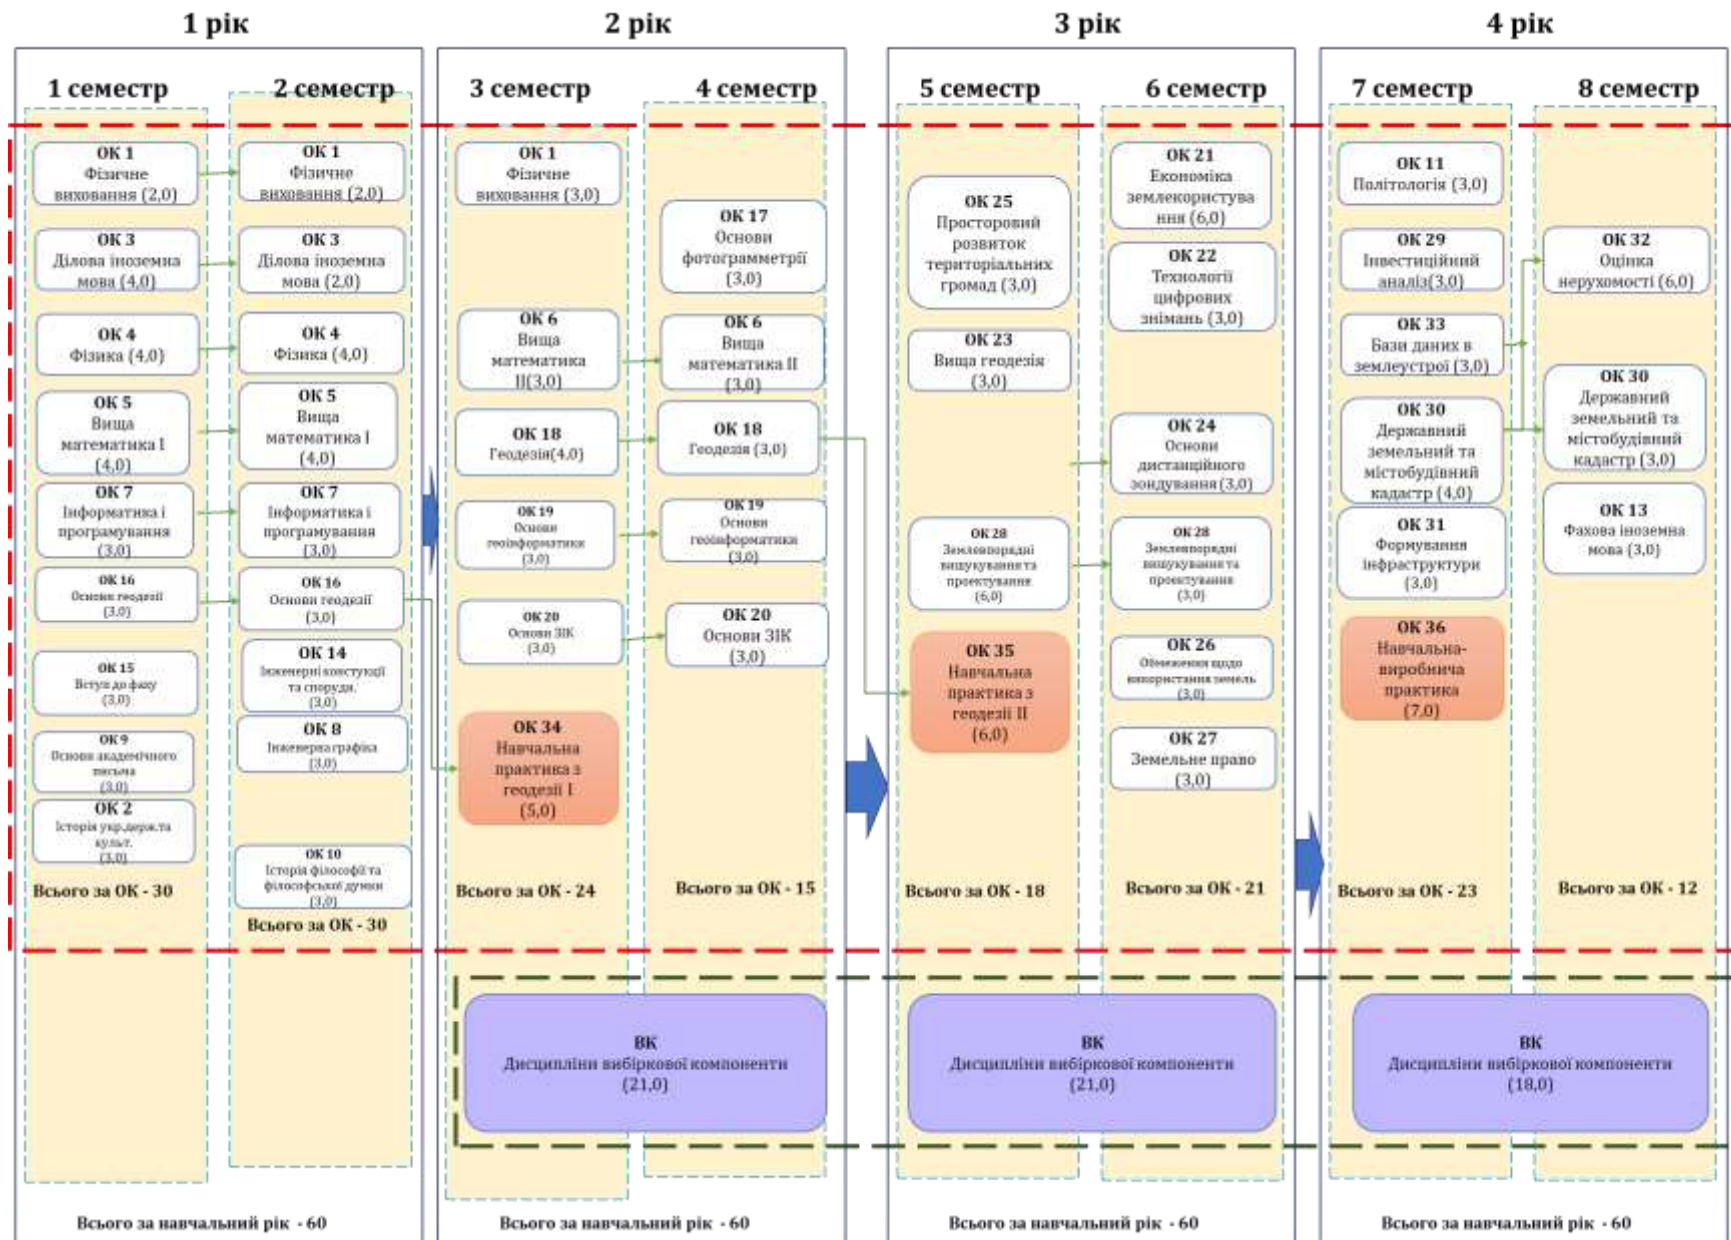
1 рік

1 семестр

ОК 1
Фізичне виховання (2,0)

ОК 3
Ділова іноземна мова (4,0)

ОК 4
Фізика (4,0)

ОК 5
Вища математика І (4,0)

ОК 7
Інформатика і програмування (3,0)

ОК 16
Основи геодезії (3,0)

ОК 15
Вступ до фаху (3,0)

ОК 9
Основи академічного письма (3,0)

ОК 2
Історія укр.держ.та культ. (3,0)

Всього за ОК - 30

2 семестр

ОК 1
Фізичне виховання (2,0)

ОК 3
Ділова іноземна мова (2,0)

ОК 4
Фізика (4,0)

ОК 5
Вища математика І (4,0)

ОК 7
Інформатика і програмування (3,0)

ОК 16
Основи геодезії (3,0)

ОК 14
Інженерні конструкції та споруди. (3,0)

ОК 8
Інженерна графіка (3,0)

ОК 10
Історія філософії та філософської думки (3,0)

Всього за ОК - 30

Всього за навчальний рік - 60

2 рік

3 семестр

ОК 1
Фізичне виховання (3,0)

ОК 6
Вища математика II(3,0)

ОК 18
Геодезія(4,0)

ОК 19
Основи геоінформатики (3,0)

ОК 20
Основи ЗІК (3,0)

ОК 34
Навчальна практика з геодезії І (5,0)

Всього за ОК - 24

4 семестр

ОК 17
Основи фотограмметрії (3,0)

ОК 6
Вища математика II (3,0)

ОК 18
Геодезія (3,0)

ОК 19
Основи геоінформатики (3,0)

ОК 20
Основи ЗІК (3,0)

Всього за ОК - 15

ВК
Дисципліни вибіркової компоненти (21,0)

Всього за навчальний рік - 60

3 рік

5 семестр

ОК 25
Просторовий розвиток територіальних громад (3,0)

ОК 23
Вища геодезія (3,0)

ОК 28
Землевпорядні вишукування та проектування (6,0)

ОК 35
Навчальна практика з геодезії II (6,0)

Всього за ОК - 18

6 семестр

ОК 21
Економіка землекористування (6,0)

ОК 22
Технології цифрових знімань (3,0)

ОК 24
Основи дистанційного зондування (3,0)

ОК 28
Землевпорядні вишукування та проектування (3,0)

ОК 26
Обмеження щодо використання земель (3,0)

ОК 27
Земельне право (3,0)

Всього за ОК - 21

ВК
Дисципліни вибіркової компоненти (21,0)

Всього за навчальний рік - 60

4 рік

7 семестр

ОК 11
Політологія (3,0)

ОК 29
Інвестиційний аналіз(3,0)

ОК 33
Бази даних в землеустрої (3,0)

ОК 30
Державний земельний та містобудівний кадастр (4,0)

ОК 31
Формування інфраструктури (3,0)

ОК 36
Навчально-виробнича практика (7,0)

Всього за ОК - 23

8 семестр

ОК 32
Оцінка нерухомості (6,0)

ОК 30
Державний земельний та містобудівний кадастр (3,0)

ОК 13
Фахова іноземна мова (3,0)

Всього за ОК - 12

ВК
Дисципліни вибіркової компоненти (18,0)

Всього за навчальний рік - 60